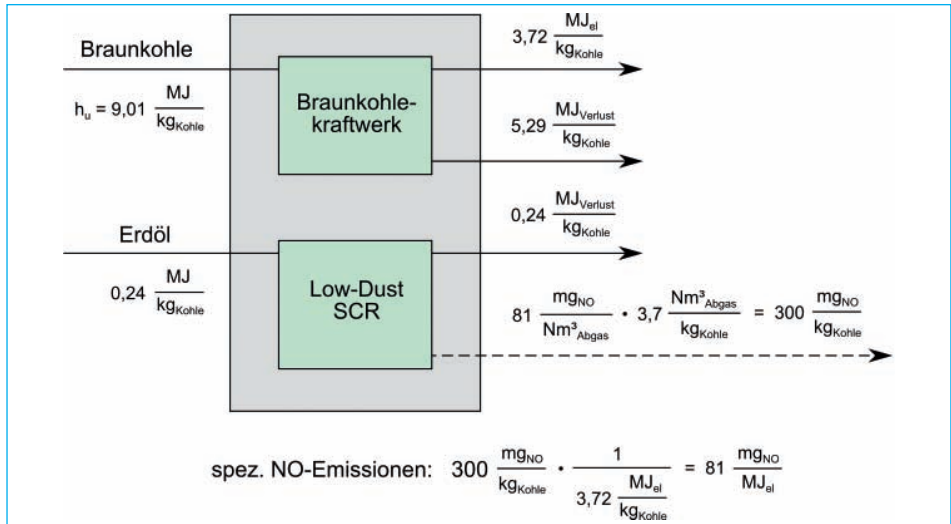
Braunkohle

$h_u = 9{,}01 \frac{MJ}{kg_{Kohle}}$

Braunkohlekraftwerk

$3{,}72 \frac{MJ_{el}}{kg_{Kohle}}$

$5{,}29 \frac{MJ_{Verlust}}{kg_{Kohle}}$

$0{,}24 \frac{MJ_{Verlust}}{kg_{Kohle}}$

Erdöl

$0{,}24 \frac{MJ}{kg_{Kohle}}$

Low-Dust SCR

$81 \frac{mg_{NO}}{Nm^3_{Abgas}} \cdot 3{,}7 \frac{Nm^3_{Abgas}}{kg_{Kohle}} = 300 \frac{mg_{NO}}{kg_{Kohle}}$

spez. NO-Emissionen: $300 \frac{mg_{NO}}{kg_{Kohle}} \cdot \frac{1}{3{,}72 \frac{MJ_{el}}{kg_{Kohle}}} = 81 \frac{mg_{NO}}{MJ_{el}}$